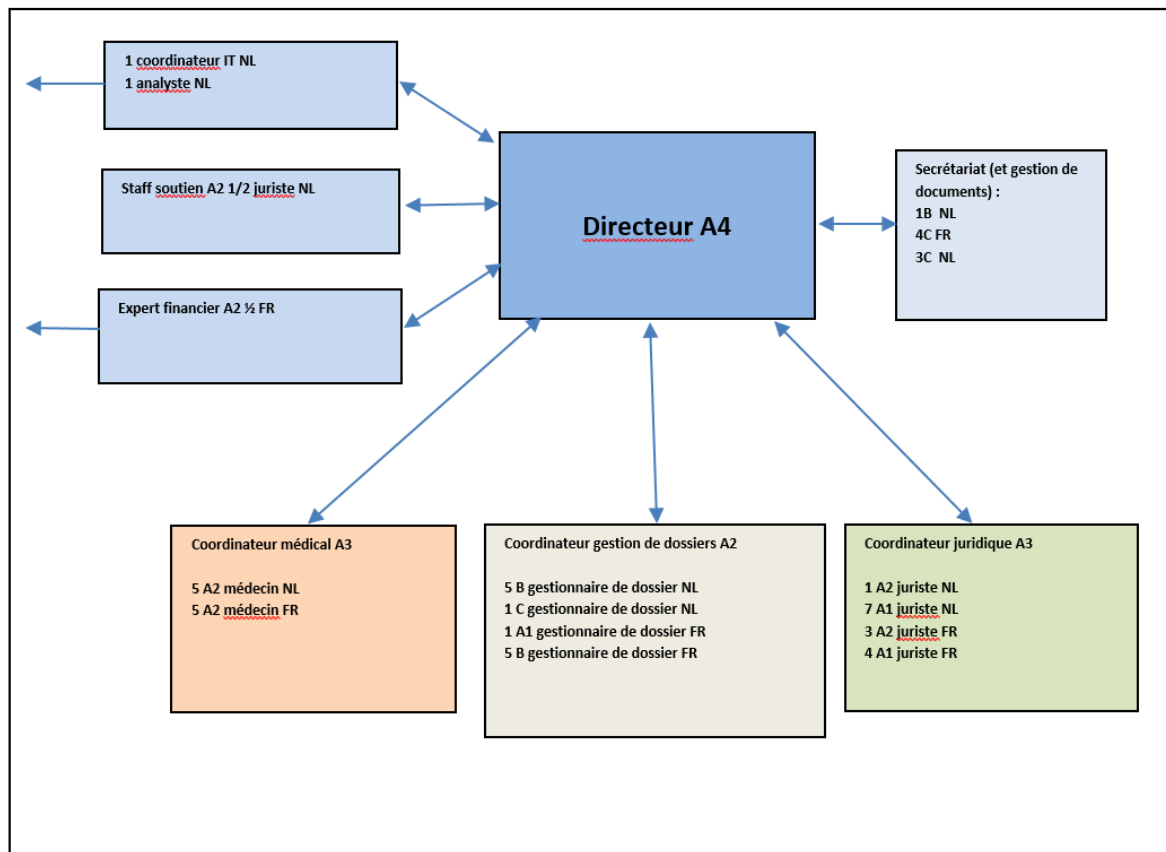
1 coordinateur IT NL
1 analyste NL

Staff soutien A2 1/2 juriste NL

Expert financier A2 ½ FR

Directeur A4

Secrétariat (et gestion de documents) :
1B NL
4C FR
3C NL

Coordinateur médical A3

5 A2 médecin NL
5 A2 médecin FR

Coordinateur gestion de dossiers A2

5 B gestionnaire de dossier NL
1 C gestionnaire de dossier NL
1 A1 gestionnaire de dossier FR
5 B gestionnaire de dossier FR

Coordinateur juridique A3

1 A2 juriste NL
7 A1 juriste NL
3 A2 juriste FR
4 A1 juriste FR